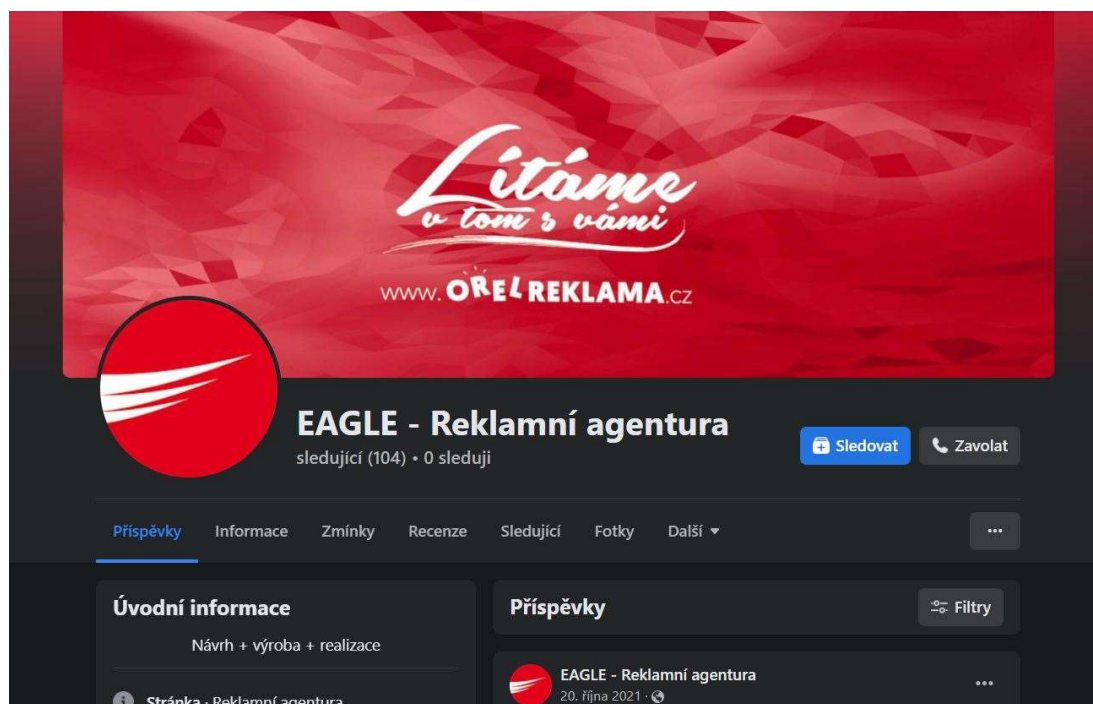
Létáme v tom s vámi

www.ORELREKLAMA.cz

EAGLE - Reklamní agentura

sledující (104) • 0 sleduji

Sledovat

Zavolat

Příspěvky Informace Zmínky Recenze Sledující Fotky Další

...

Úvodní informace

Návrh + výroba + realizace

Stránka · Reklamní agentura

Příspěvky

Filtry

EAGLE - Reklamní agentura

20. října 2021 ·

...